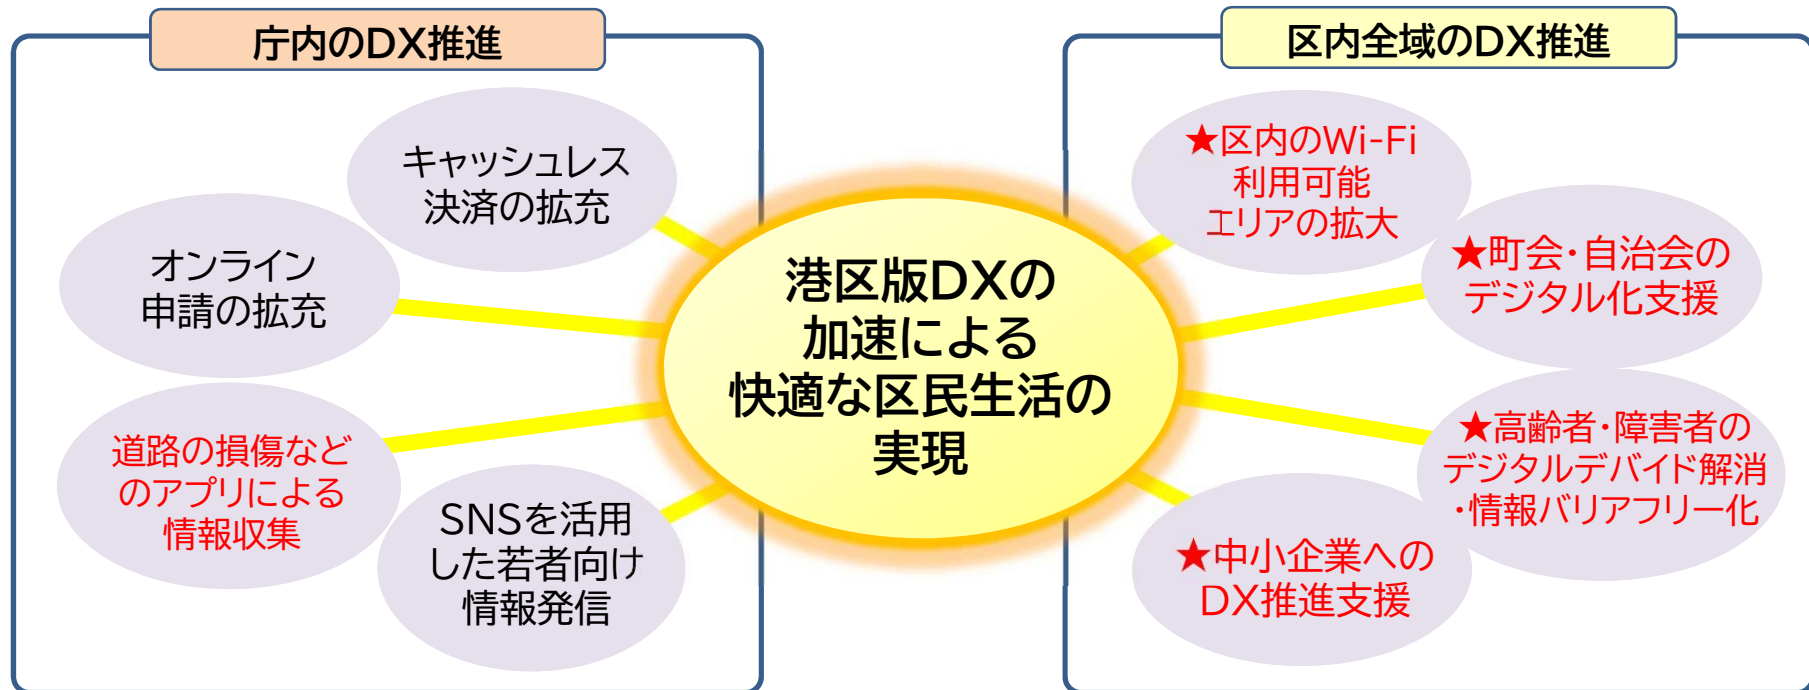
庁内のDX推進

キャッシュレス決済の拡充

オンライン申請の拡充

道路の損傷などのアプリによる情報収集

SNSを活用した若者向け情報発信

港区版DXの加速による快適な区民生活の実現

区内全域のDX推進

★区内のWi-Fi利用可能エリアの拡大

★町会・自治会のデジタル化支援

★高齢者・障害者のデジタルデバイド解消・情報バリアフリー化

★中小企業へのDX推進支援